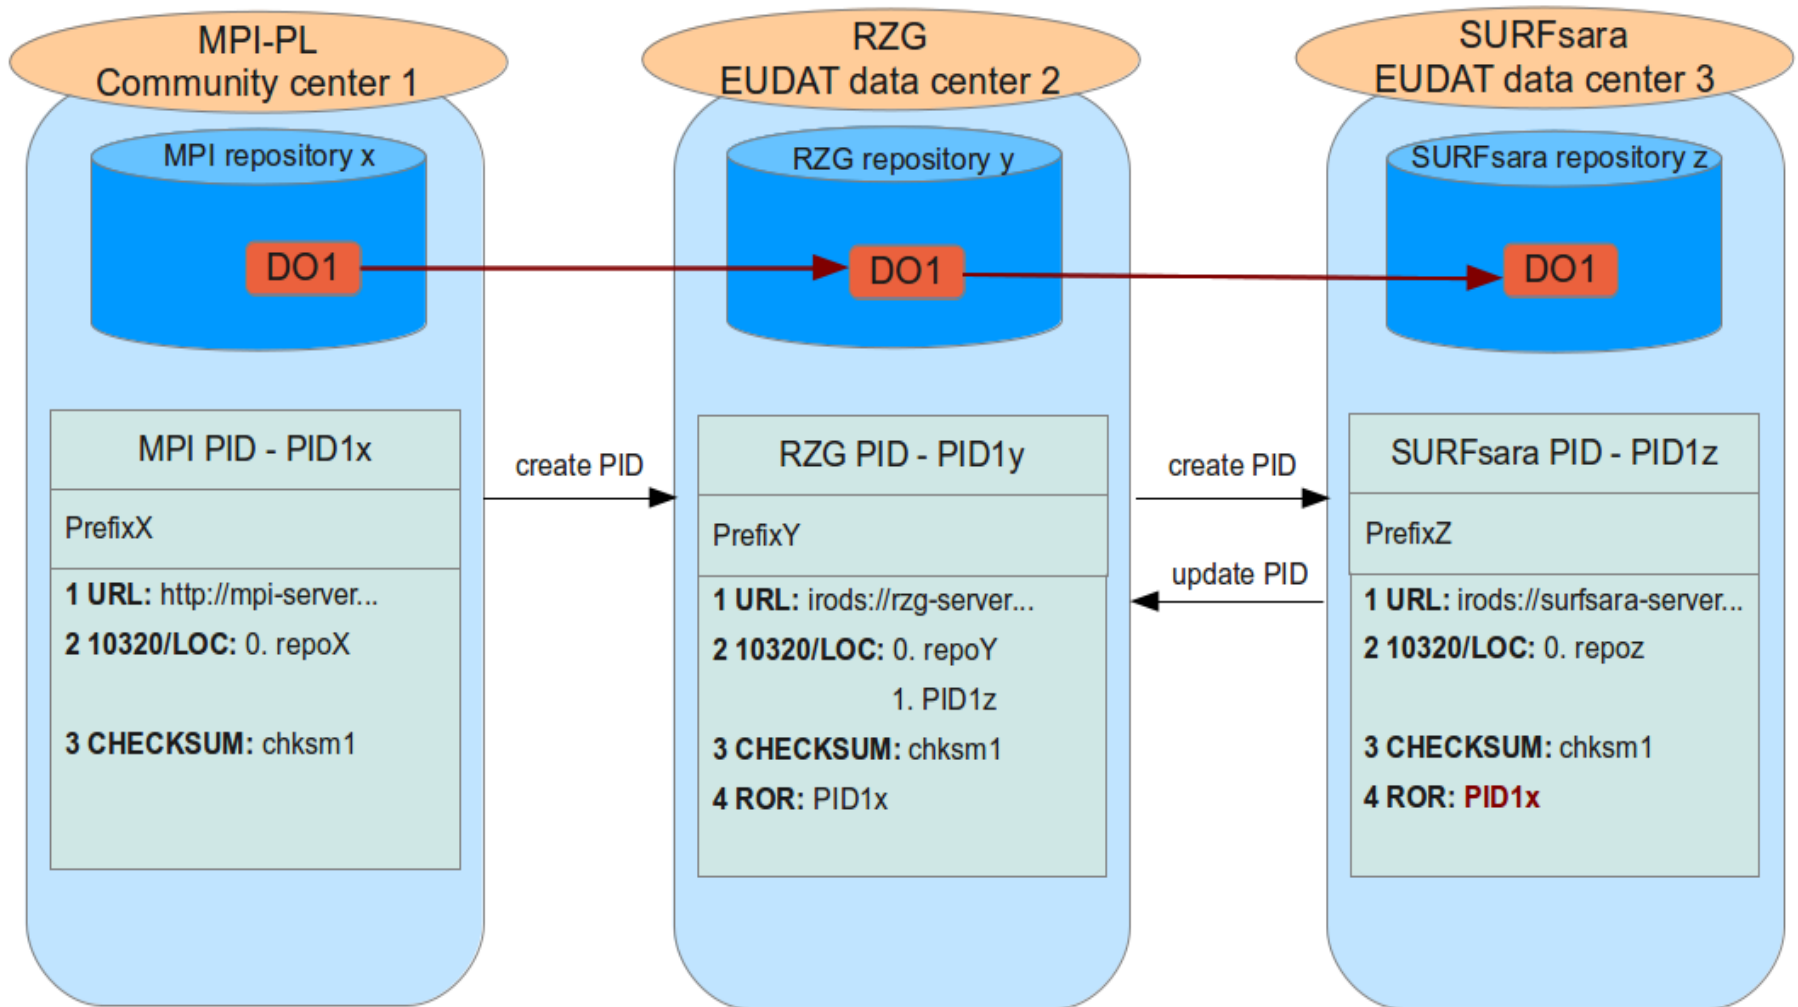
MPI-PL
Community center 1

RZG
EUDAT data center 2

SURFsara
EUDAT data center 3

MPI repository x

DO1

RZG repository y

DO1

SURFsara repository z

DO1

MPI PID - PID1x

PrefixX

1 URL: http://mpi-server...

2 10320/LOC: 0. repoX

3 CHECKSUM: chksm1

create PID

RZG PID - PID1y

PrefixY

1 URL: irods://rzg-server...

2 10320/LOC: 0. repoY
1. PID1z

3 CHECKSUM: chksm1

4 ROR: PID1x

create PID

update PID

SURFsara PID - PID1z

PrefixZ

1 URL: irods://surfsara-server...

2 10320/LOC: 0. repoz

3 CHECKSUM: chksm1

4 ROR: PID1x